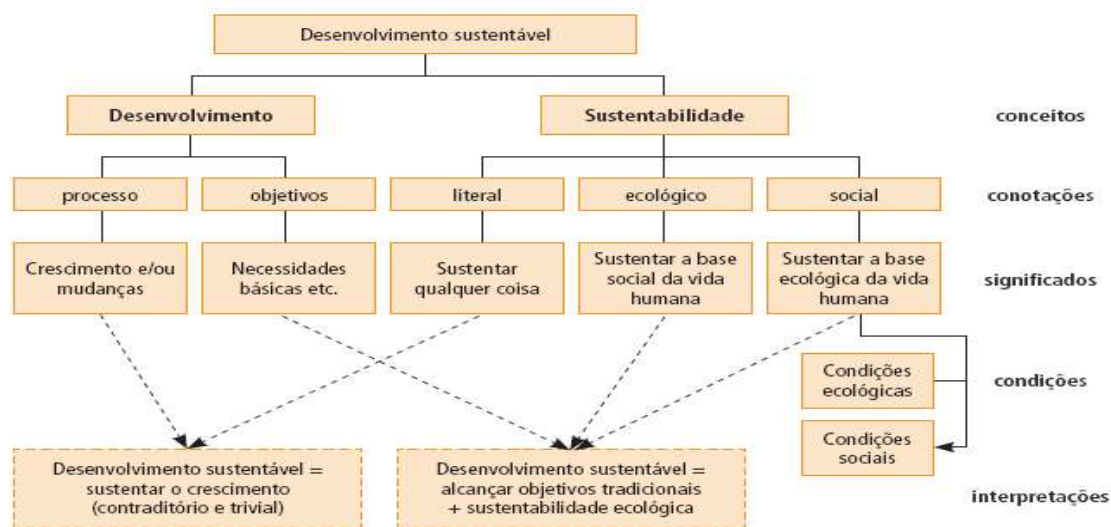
Desenvolvimento sustentável

Desenvolvimento

Sustentabilidade

conceitos

processo

objetivos

literal

ecológico

social

conotações

Crescimento e/ou mudanças

Necessidades básicas etc.

Sustentar qualquer coisa

Sustentar a base social da vida humana

Sustentar a base ecológica da vida humana

significados

Condições ecológicas

condições

Condições sociais

Desenvolvimento sustentável = sustentar o crescimento (contraditório e trivial)

Desenvolvimento sustentável = alcançar objetivos tradicionais + sustentabilidade ecológica

interpretações